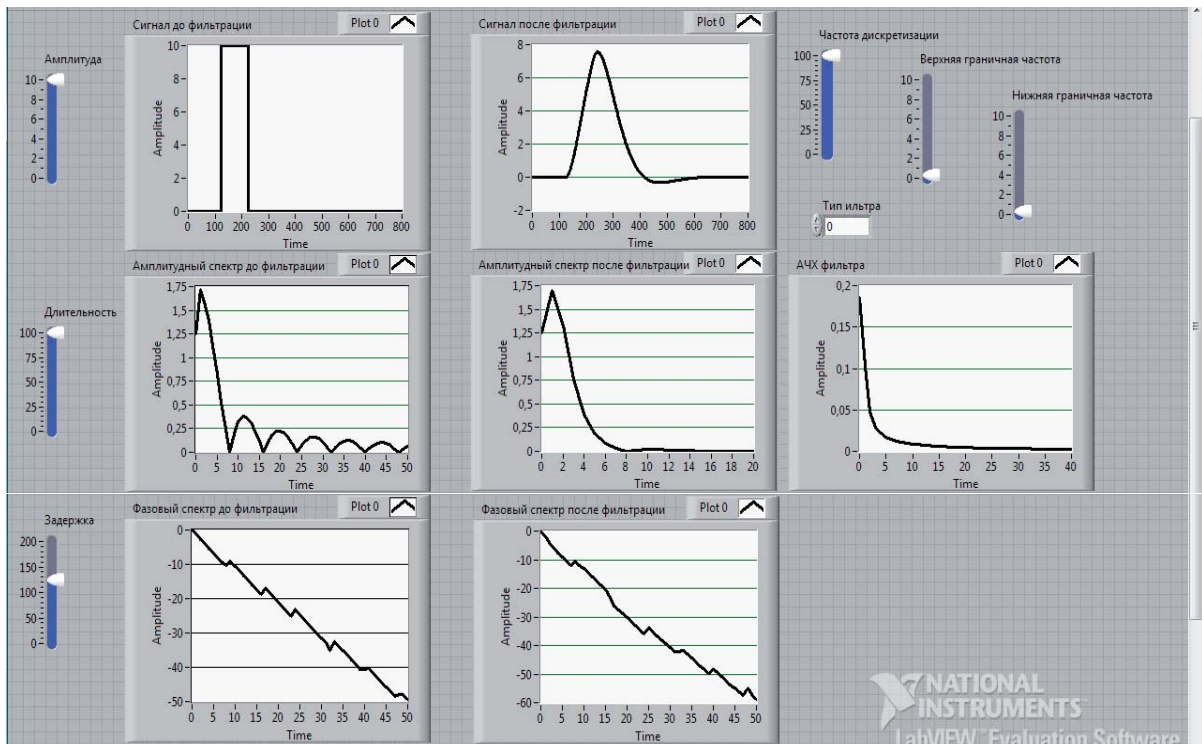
Амплитуда
10-
8-
6-
4-
2-
0-

Сигнал до фильтрации
Plot 0
10
8
6
4
2
0
Amplitude
0 100 200 300 400 500 600 700 800
Time

Сигнал после фильтрации
Plot 0
8
6
4
2
0
-2
Amplitude
0 100 200 300 400 500 600 700 800
Time

Частота дискретизации
100-
75-
50-
25-
0-

Верхняя граничная частота
10-
8-
6-
4-
2-
0-

Нижняя граничная частота
10-
8-
6-
4-
2-
0-

Тип ильтра
0

Длительность
100-
75-
50-
25-
0-

Амплитудный спектр до фильтрации
Plot 0
1,75
1,5
1,25
1
0,75
0,5
0,25
0
Amplitude
0 5 10 15 20 25 30 35 40 45 50
Time

Амплитудный спектр после фильтрации
Plot 0
1,75
1,5
1,25
1
0,75
0,5
0,25
0
Amplitude
0 2 4 6 8 10 12 14 16 18 20
Time

АЧХ фильтра
Plot 0
0,2
0,15
0,1
0,05
0
Amplitude
0 5 10 15 20 25 30 35 40
Time

Задержка
200-
150-
100-
50-
0-

Фазовый спектр до фильтрации
Plot 0
0
-10
-20
-30
-40
-50
Amplitude
0 5 10 15 20 25 30 35 40 45 50
Time

Фазовый спектр после фильтрации
Plot 0
0
-10
-20
-30
-40
-50
-60
Amplitude
0 5 10 15 20 25 30 35 40 45 50
Time

NATIONAL INSTRUMENTS
LabVIEW Evaluation Software